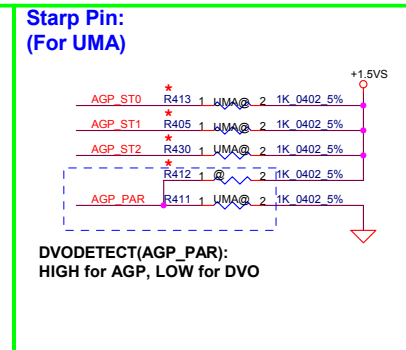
Starp Pin:
(For UMA)

+1.5VS

AGP_ST0 R413 1 UMA@ 2 1K_0402_5%

AGP_ST1 R405 1 UMA@ 2 1K_0402_5%

AGP_ST2 R430 1 UMA@ 2 1K_0402_5%

R412 1 @ 2 1K_0402_5%

AGP_PAR R411 1 UMA@ 2 1K_0402_5%

DVODETECT(AGP_PAR):
HIGH for AGP, LOW for DVO